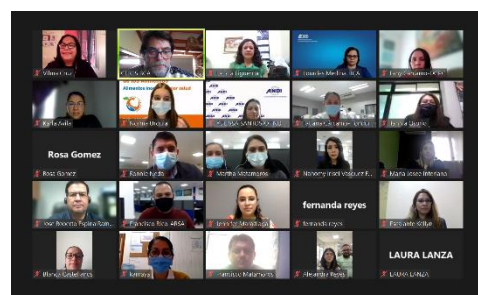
Vilma Cruz
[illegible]
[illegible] Figueroa
Lourdes Medina ANDI
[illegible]
Karla Avila
Alimenta bien tu salud
Ivonne Urquia
ANDI
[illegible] SARITOS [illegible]
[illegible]
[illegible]
Rosa Gomez
Rosa Gomez
Ramiro Acosta
Martha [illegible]
Nohemy Irasel Vasquez R...
Maria Jose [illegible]
Jose Roberto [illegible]
Francisco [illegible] ANDI
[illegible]
fernanda reyes
fernanda reyes
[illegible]
Blanca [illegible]
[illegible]
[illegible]
Alexandra Reyes
LAURA LANZA
LAURA LANZA